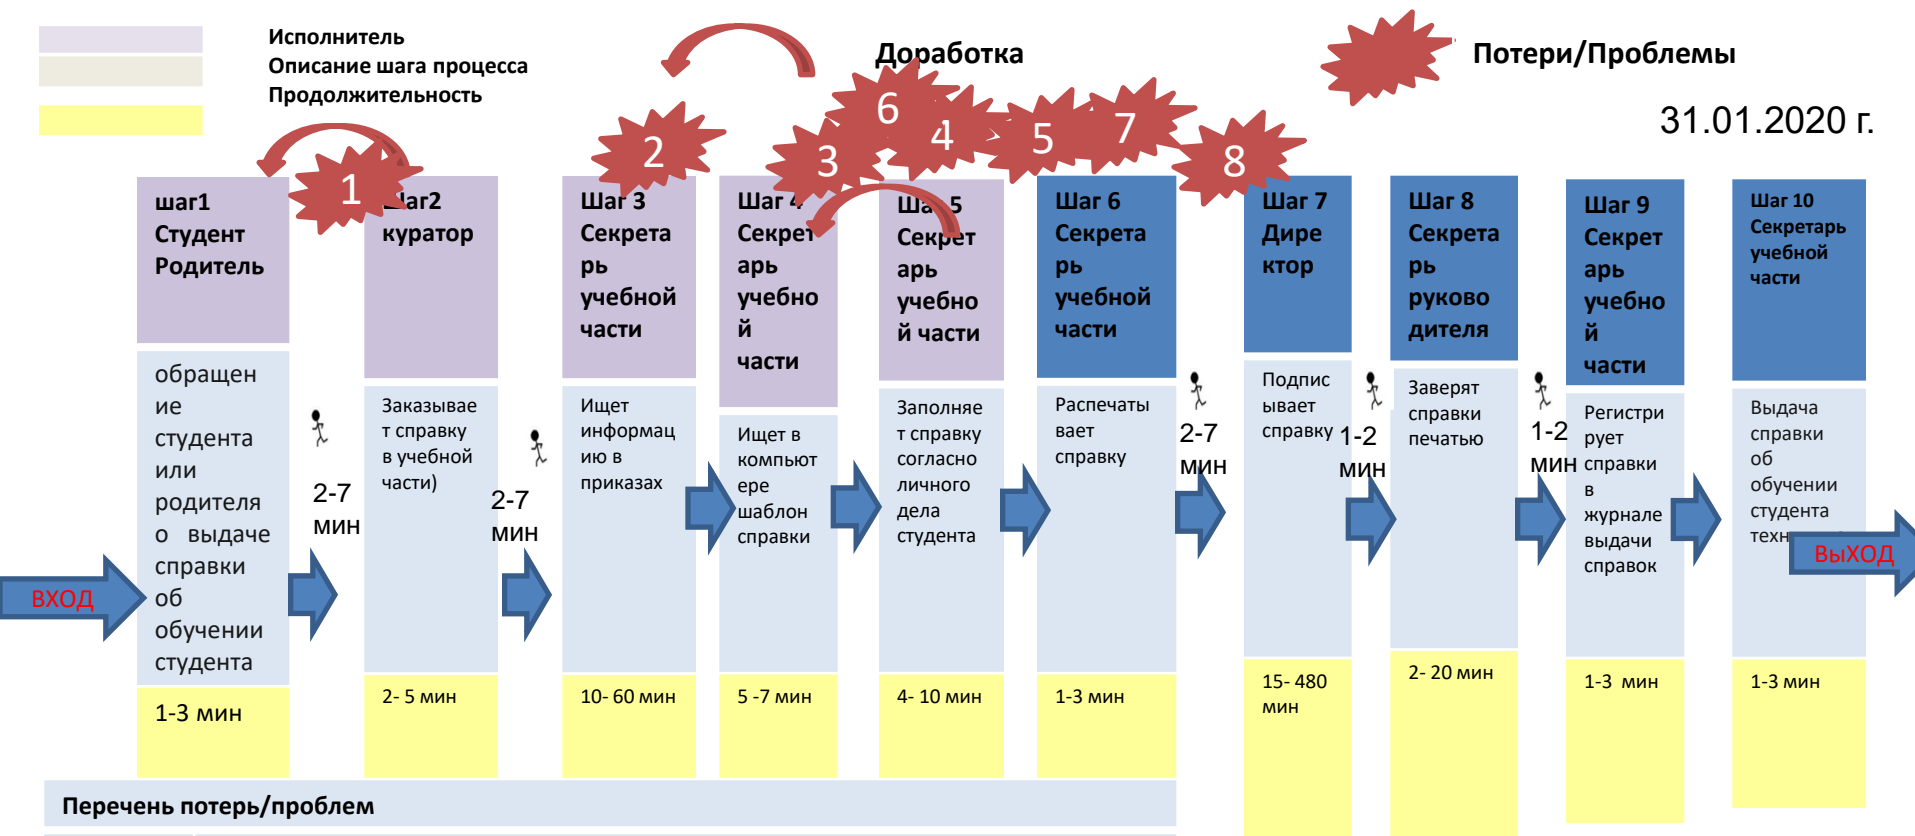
Исполнитель
Описание шага процесса
Продолжительность

Доработка

Потери/Проблемы

31.01.2020 г.

1 2 3 6 4 5 7 8

шаг1 Студент Родитель

обращение студента или родителя о выдаче справки об обучении студента

1-3 мин

ВХОД

2-7 мин

Шаг2 куратор

Заказывает справку в учебной части)

2- 5 мин

2-7 мин

Шаг 3 Секретарь учебной части

Ищет информацию в приказах

10- 60 мин

Шаг 4 Секретарь учебной части

Ищет в компьютере шаблон справки

5 -7 мин

Шаг 5 Секретарь учебной части

Заполняет справку согласно личного дела студента

4- 10 мин

Шаг 6 Секретарь учебной части

Распечатывает справку

1-3 мин

2-7 мин

Шаг 7 Директор

Подписывает справку

15- 480 мин

1-2 мин

Шаг 8 Секретарь руководителя

Заверят справки печатью

2- 20 мин

1-2 мин

Шаг 9 Секретарь учебной части

Регистрирует справки в журнале выдачи справок

1-3 мин

Шаг 10 Секретарь учебной части

Выдача справки об обучении студента техн

ВЫХОД

1-3 мин

Перечень потерь/проблем